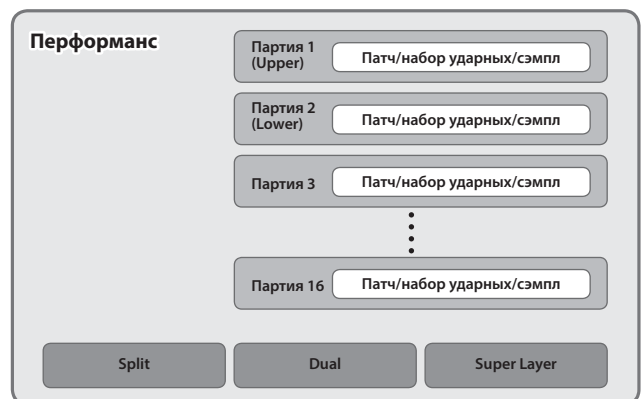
Перформанс

Партия 1 (Upper) | Патч/набор ударных/сэмпл

Партия 2 (Lower) | Патч/набор ударных/сэмпл

Партия 3 | Патч/набор ударных/сэмпл

Партия 16 | Патч/набор ударных/сэмпл

Split | Dual | Super Layer